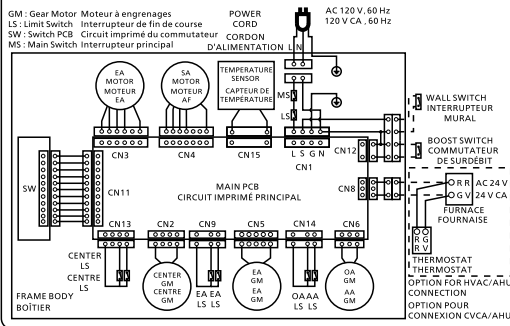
GM : Gear Motor Moteur à engrenages
LS : Limit Switch Interrupteur de fin de course
SW : Switch PCB Circuit imprimé du commutateur
MS : Main Switch Interrupteur principal

POWER CORD
CORDON D'ALIMENTATION

AC 120 V, 60 Hz
120 V CA , 60 Hz

L N

EA MOTOR
MOTEUR EA

SA MOTOR
MOTEUR AF

TEMPERATURE SENSOR
CAPTEUR DE TEMPÉRATURE

MS

LS

WALL SWITCH
INTERRUPTEUR MURAL

BOOST SWITCH
COMMUTATEUR DE SURDÉBIT

CN3 CN4 CN15

L S G N
CN1

CN12

SW

CN11

MAIN PCB
CIRCUIT IMPRIMÉ PRINCIPAL

CN8

O R R
O G V

AC 24 V
24 V CA

FURNACE
FOURNAISE

CN13 CN2 CN9 CN5 CN14 CN6

CENTER LS
CENTRE LS

CENTER GM
CENTRE GM

EA LS
EA LS

EA GM
EA GM

OA LS
AA LS

OA GM
AA GM

R G
R V

THERMOSTAT
THERMOSTAT

FRAME BODY
BOÎTIER

OPTION FOR HVAC/AHU CONNECTION
OPTION POUR CONNEXION CVCA/AHU